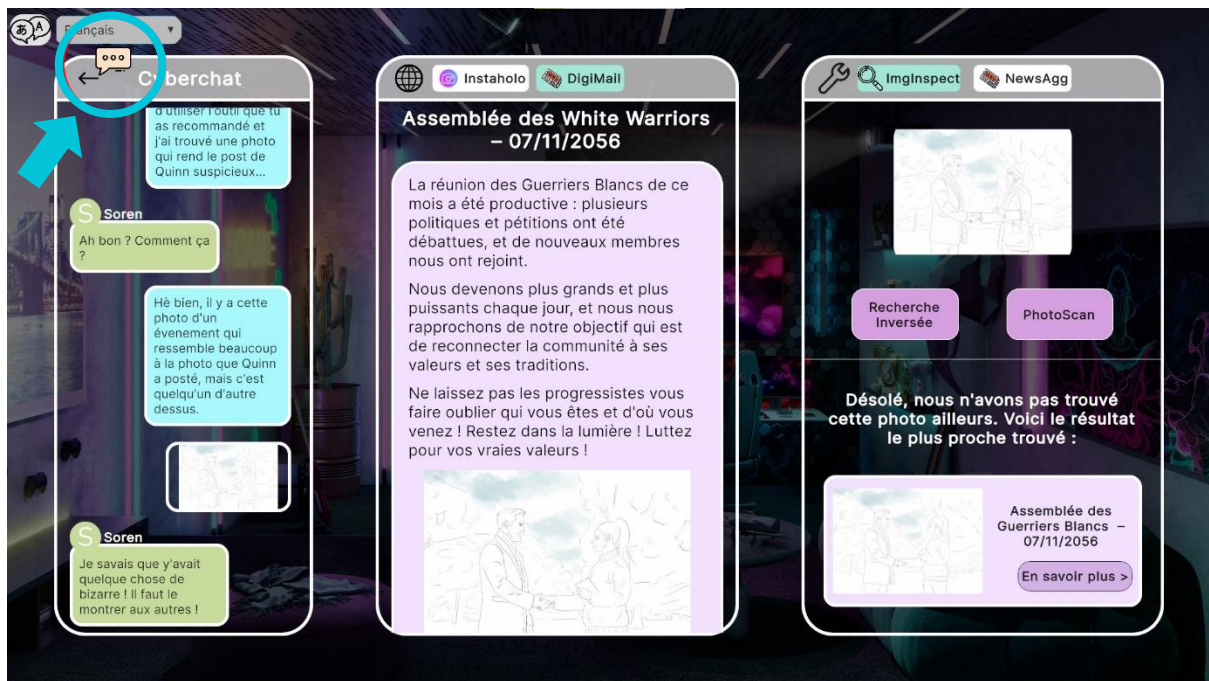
Français

Cyberchat

d'utiliser l'outil que tu as recommandé et j'ai trouvé une photo qui rend le post de Quinn suspicieux...

S Soren

Ah bon ? Comment ça ?

Hè bien, il y a cette photo d'un évenement qui ressemble beaucoup à la photo que Quinn a posté, mais c'est quelqu'un d'autre dessus.

S Soren

Je savais que y'avait quelque chose de bizarre ! Il faut le montrer aux autres !

Instaholo DigiMail

Assemblée des White Warriors – 07/11/2056

La réunion des Guerriers Blancs de ce mois a été productive : plusieurs politiques et pétitions ont été débattues, et de nouveaux membres nous ont rejoint.

Nous devenons plus grands et plus puissants chaque jour, et nous nous rapprochons de notre objectif qui est de reconnecter la communité à ses valeurs et ses traditions.

Ne laissez pas les progressistes vous faire oublier qui vous êtes et d'où vous venez ! Restez dans la lumière ! Luttez pour vos vraies valeurs !

ImgInspect NewsAgg

Recherche Inversée

PhotoScan

Désolé, nous n'avons pas trouvé cette photo ailleurs. Voici le résultat le plus proche trouvé :

Assemblée des Guerriers Blancs – 07/11/2056

En savoir plus >